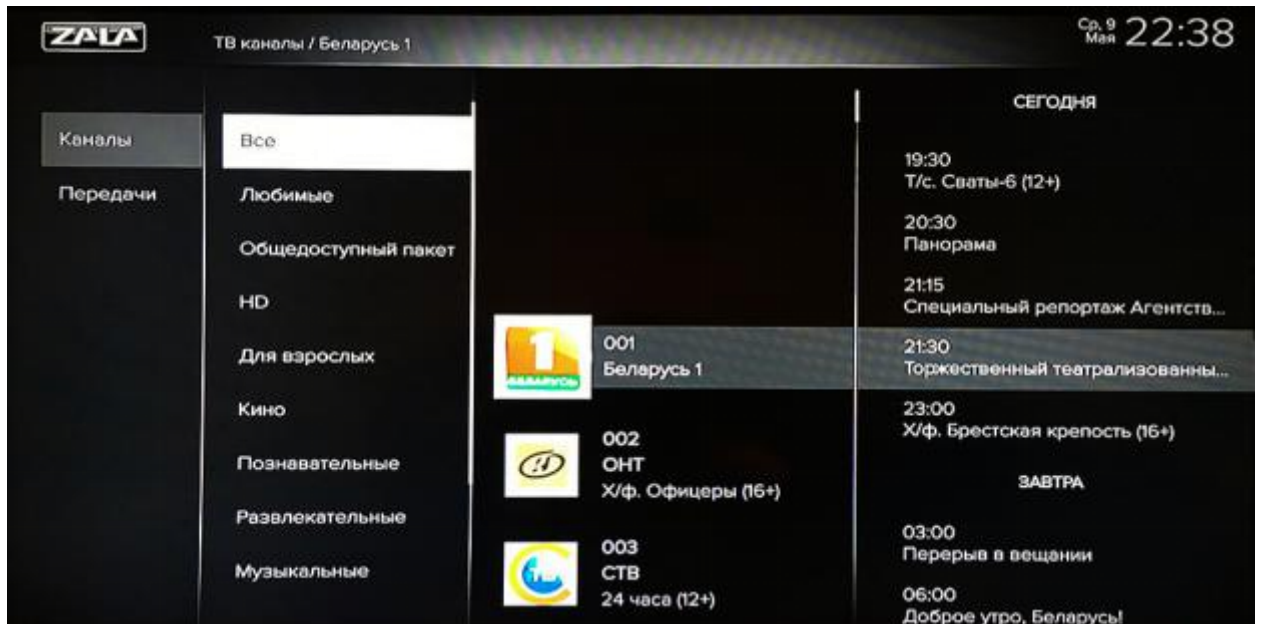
ZALA

ТВ каналы / Беларусь 1

Ср. 9 Мая 22:38

Каналы

Передачи

Все

Любимые

Общедоступный пакет

HD

Для взрослых

Кино

Познавательные

Развлекательные

Музыкальные

1 БЕЛАРУСЬ

001
Беларусь 1

002
ОНТ
Х/ф. Офицеры (16+)

003
СТВ
24 часа (12+)

СЕГОДНЯ

19:30
Т/с. Сваты-6 (12+)

20:30
Панорама

21:15
Специальный репортаж Агентств...

21:30
Торжественный театрализованны...

23:00
Х/ф. Брестская крепость (16+)

ЗАВТРА

03:00
Перерыв в вещании

06:00
Доброе утро, Беларусь!